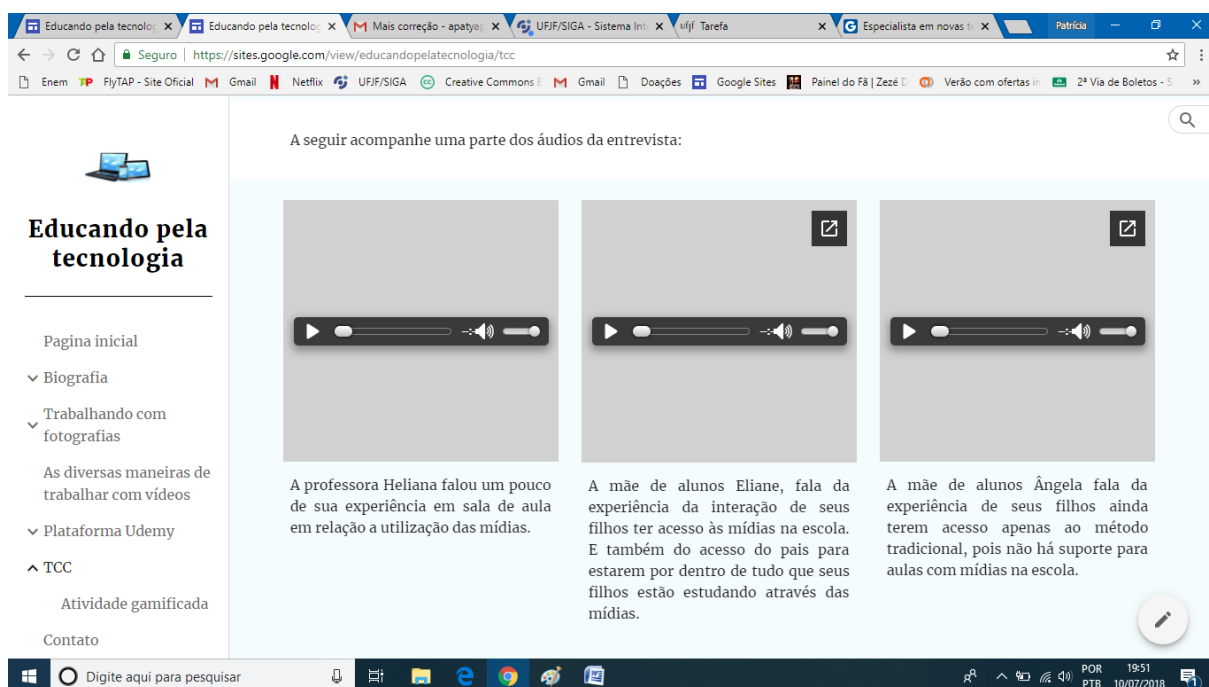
Educando pela tecnolog ×
Educando pela tecnolog ×
Mais correção - apatyap ×
UFJF/SIGA - Sistema Int ×
ufjf Tarefa ×
Especialista em novas te ×
Patrícia

← → C ⌂ Seguro | https://sites.google.com/view/educandopelatecnologia/tcc

Enem FlyTAP - Site Oficial Gmail Netflix UFJF/SIGA Creative Commons E Gmail Doações Google Sites Painel do Fã | Zezé D Verão com ofertas in 2ª Via de Boletos - S »

Educando pela tecnologia

Pagina inicial
Biografia
Trabalhando com fotografias
As diversas maneiras de trabalhar com vídeos
Plataforma Udemy
TCC
Atividade gamificada
Contato

A seguir acompanhe uma parte dos áudios da entrevista:

A professora Heliana falou um pouco de sua experiência em sala de aula em relação a utilização das mídias.

A mãe de alunos Eliane, fala da experiência da interação de seus filhos ter acesso às mídias na escola. E também do acesso do pais para estarem por dentro de tudo que seus filhos estão estudando através das mídias.

A mãe de alunos Ângela fala da experiência de seus filhos ainda terem acesso apenas ao método tradicional, pois não há suporte para aulas com mídias na escola.

Digite aqui para pesquisar
POR PTB 19:51 10/07/2018